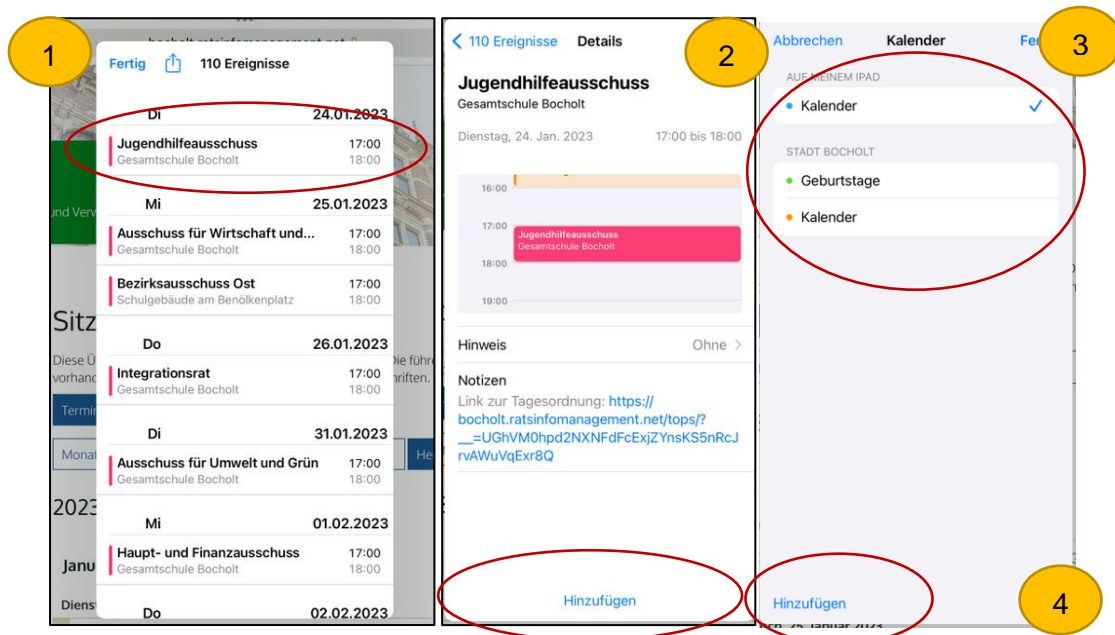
1

bocholt.ratsinfomanagement.net

Fertig 110 Ereignisse

Di 24.01.2023

Jugendhilfeausschuss 17:00
Gesamtschule Bocholt 18:00

Mi 25.01.2023

Ausschuss für Wirtschaft und... 17:00
Gesamtschule Bocholt 18:00

Bezirksausschuss Ost 17:00
Schulgebäude am Benölkenplatz 18:00

Do 26.01.2023

Integrationsrat 17:00
Gesamtschule Bocholt 18:00

Di 31.01.2023

Ausschuss für Umwelt und Grün 17:00
Gesamtschule Bocholt 18:00

Mi 01.02.2023

Haupt- und Finanzausschuss 17:00
Gesamtschule Bocholt 18:00

Do 02.02.2023

und Verw

Sitz

Diese Ü vorhanc

Die führe ifriften.

Termin

Monat

He

2023

Janu

Dienst

2

110 Ereignisse Details

Jugendhilfeausschuss
Gesamtschule Bocholt

Dienstag, 24. Jan. 2023 17:00 bis 18:00

16:00

17:00 Jugendhilfeausschuss
Gesamtschule Bocholt

18:00

19:00

Hinweis Ohne

Notizen
Link zur Tagesordnung: https://bocholt.ratsinfomanagement.net/tops/?__=UGhVM0hpd2NXNFdFcExjZYnsKS5nRcJrvAWuVqExr8Q

Hinzufügen

3

Abbrechen Kalender Fer

AUF MEINEM IPAD

Kalender

STADT BOCHOLT

Geburtstage

Kalender

Hinzufügen

4

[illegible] 25. Januar 2023